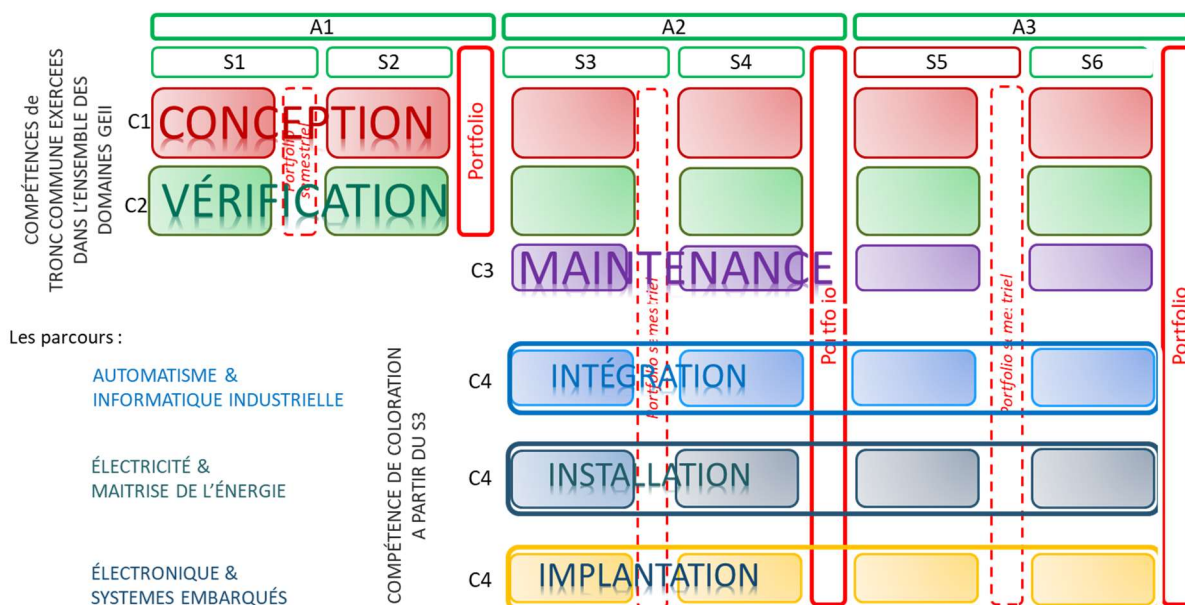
A1
A2
A3
S1
S2
S3
S4
S5
S6

COMPÉTENCES de TRONC COMMUNE EXERCEES DANS L'ENSEMBLE DES DOMAINES GEII

C1 CONCEPTION
Portfolio semestriel
Portfolio
C2 VÉRIFICATION
C3 MAINTENANCE
Portfolio semestriel
Portfolio
Portfolio semestriel
Portfolio

Les parcours :

AUTOMATISME & INFORMATIQUE INDUSTRIELLE

ÉLECTRICITÉ & MAITRISE DE L'ÉNERGIE

ÉLECTRONIQUE & SYSTEMES EMBARQUÉS

COMPÉTENCE DE COLORATION A PARTIR DU S3

C4 INTÉGRATION
C4 INSTALLATION
C4 IMPLANTATION